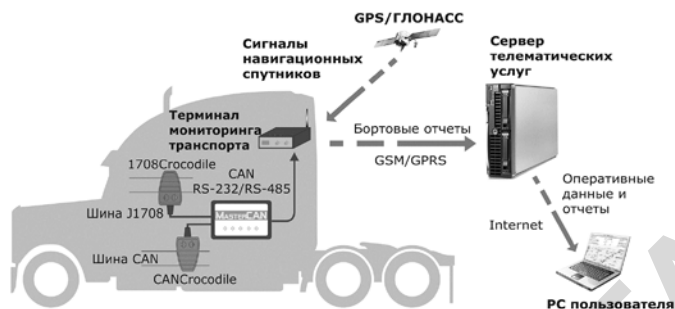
GPS/ГЛОНАСС

Сигналы навигационных спутников

Сервер телематических услуг

Терминал мониторинга транспорта

Бортовые отчеты

GSM/GPRS

1708Crocodile

CAN
RS-232/RS-485

Шина J1708

MasterCAN

Шина CAN

CANCrocodile

Оперативные данные и отчеты

Internet

PC пользователя